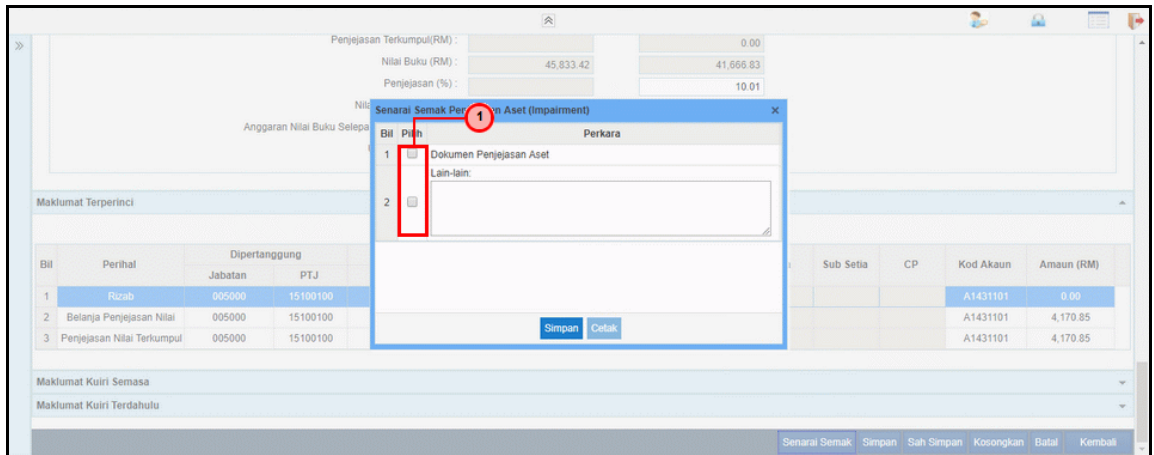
Penjejasan Terkumpul(RM) : 0.00

Nilai Buku (RM) : 45,833.42 41,666.83

Penjejasan (%) : 10.01

Nila

Anggaran Nilai Buku Selepa

Senarai Semak Pen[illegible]n Aset (Impairment) ×

1

| Bil | Pilih | Perkara |
|---|---|---|
| 1 | | Dokumen Penjejasan Aset |
| 2 | | Lain-lain: |

Simpan Cetak

Maklumat Terperinci

| Bil | Perihal | Dipertanggung Jabatan | PTJ | Sub Setia | CP | Kod Akaun | Amaun (RM) |
|---|---|---|---|---|---|---|---|
| 1 | Rizab | 005000 | 15100100 | | | A1431101 | 0.00 |
| 2 | Belanja Penjejasan Nilai | 005000 | 15100100 | | | A1431101 | 4,170.85 |
| 3 | Penjejasan Nilai Terkumpul | 005000 | 15100100 | | | A1431101 | 4,170.85 |

Maklumat Kuiri Semasa

Maklumat Kuiri Terdahulu

Senarai Semak Simpan Sah Simpan Kosongkan Batal Kembali